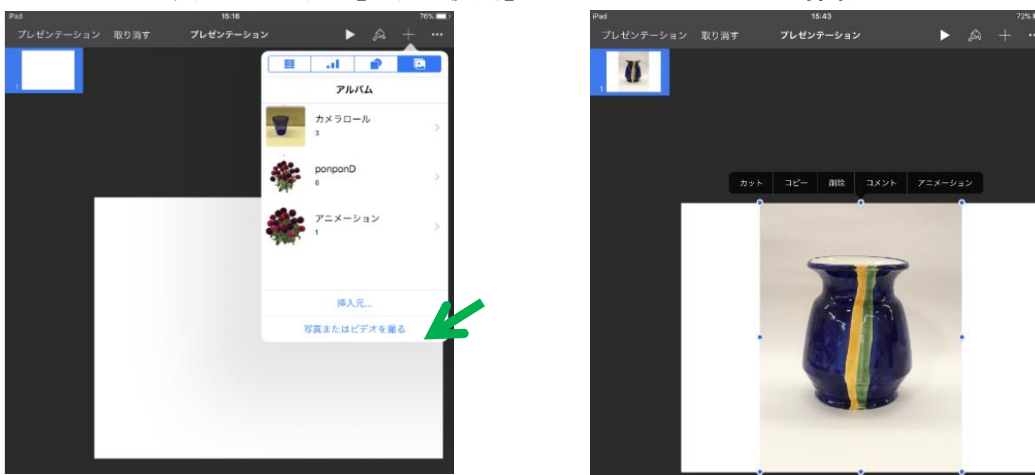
iPad 15:16 76%

プレゼンテーション 取り消す プレゼンテーション

アルバム

カメラロール
3

ponponD
6

アニメーション
1

挿入元...

写真またはビデオを撮る

iPad 15:43 72%

プレゼンテーション 取り消す プレゼンテーション

カット コピー 削除 コメント アニメーション